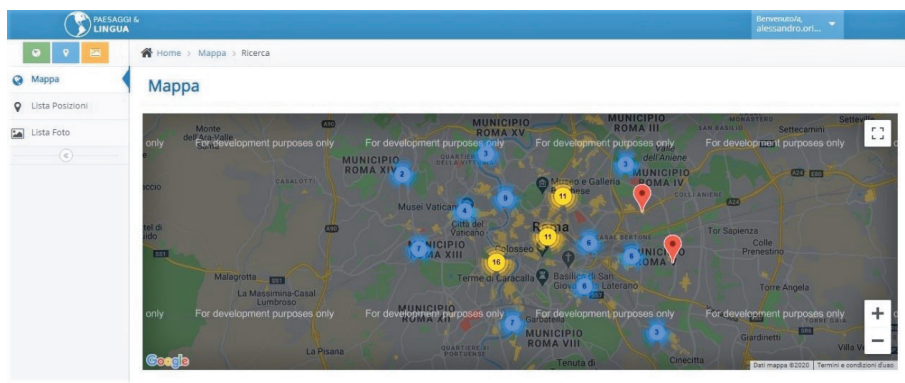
PAESAGGI & LINGUA

Benvenuto/a, alessandro.ori...

Mappa

Lista Posizioni

Lista Foto

Home > Mappa > Ricerca

Mappa

Monte del Ara Valle

MUNICIPIO ROMA XV

MUNICIPIO ROMA III

MONASTERO

Settecamini

For development purposes only

For development purposes only

For development purposes only

For development purposes only

For development purposes only

3

3

dell'Aniene

MUNICIPIO ROMA XIV

2

CASALOTTI

Museo e Galleria Borghese

11

MUNICIPIO ROMA IV

Musei Vaticani

4

Città del Vaticano

9

Roma

11

Tor Sapienza

7

MUNICIPIO ROMA XIII

Colosseo

6

MUNICIPIO ROMA V

Colle Prenestino

16

Terme di Caracalla

Basilica di San Giovanni in Laterano

6

Malagrotta

La Massimina-Casal Lumbroso

6

Torre Angela

For development purposes only

For development purposes only

For development purposes only

For development purposes only

For development purposes only

MUNICIPIO

7

MUNICIPIO ROMA VIII

3

Giardinetti

La Pisana

Tenuta di

Cinecittà

Villa V

Google

Dati mappa ©2020

Termini e condizioni d'uso